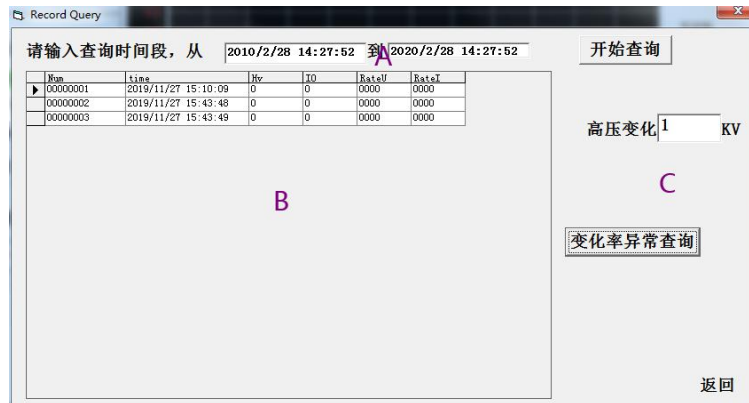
Record Query

请输入查询时间段，从 2010/2/28 14:27:52 到 2020/2/28 14:27:52

A

开始查询

| | Num | time | Hv | IO | RateU | RateI |
|---|---|---|---|---|---|---|
| ▶ | 00000001 | 2019/11/27 15:10:09 | 0 | 0 | 0000 | 0000 |
| | 00000002 | 2019/11/27 15:43:48 | 0 | 0 | 0000 | 0000 |
| | 00000003 | 2019/11/27 15:43:49 | 0 | 0 | 0000 | 0000 |

B

高压变化 1 KV

C

变化率异常查询

返回